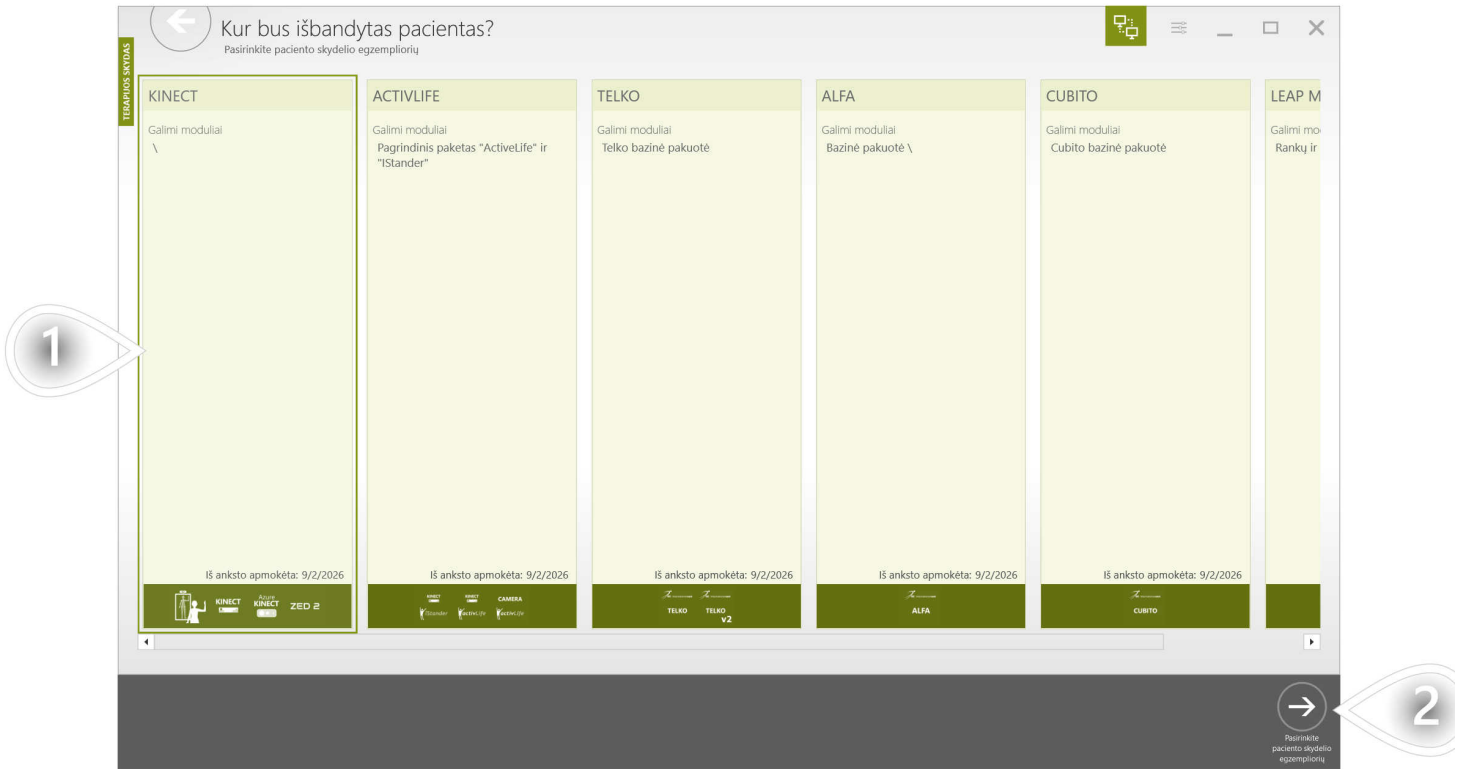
TERAPIJOS SKYDAS

Kur bus išbandytas pacientas?
Pasirinkite paciento skydelio egzempliorių

KINECT
Galimi moduliai
\
Iš anksto apmokėta: 9/2/2026
KINECT Azure KINECT ZED 2

ACTIVLIFE
Galimi moduliai
Pagrindinis paketas "ActiveLife" ir "IStander"
Iš anksto apmokėta: 9/2/2026
KINECT KINECT CAMERA
IStander activLife activLife

TELKO
Galimi moduliai
Telko bazinė pakuotė
Iš anksto apmokėta: 9/2/2026
TELKO TELKO v2

ALFA
Galimi moduliai
Bazinė pakuotė \
Iš anksto apmokėta: 9/2/2026
ALFA

CUBITO
Galimi moduliai
Cubito bazinė pakuotė
Iš anksto apmokėta: 9/2/2026
CUBITO

LEAP M
Galimi mo
Rankų ir

1

2

Pasirinkite paciento skydelio egzempliorių